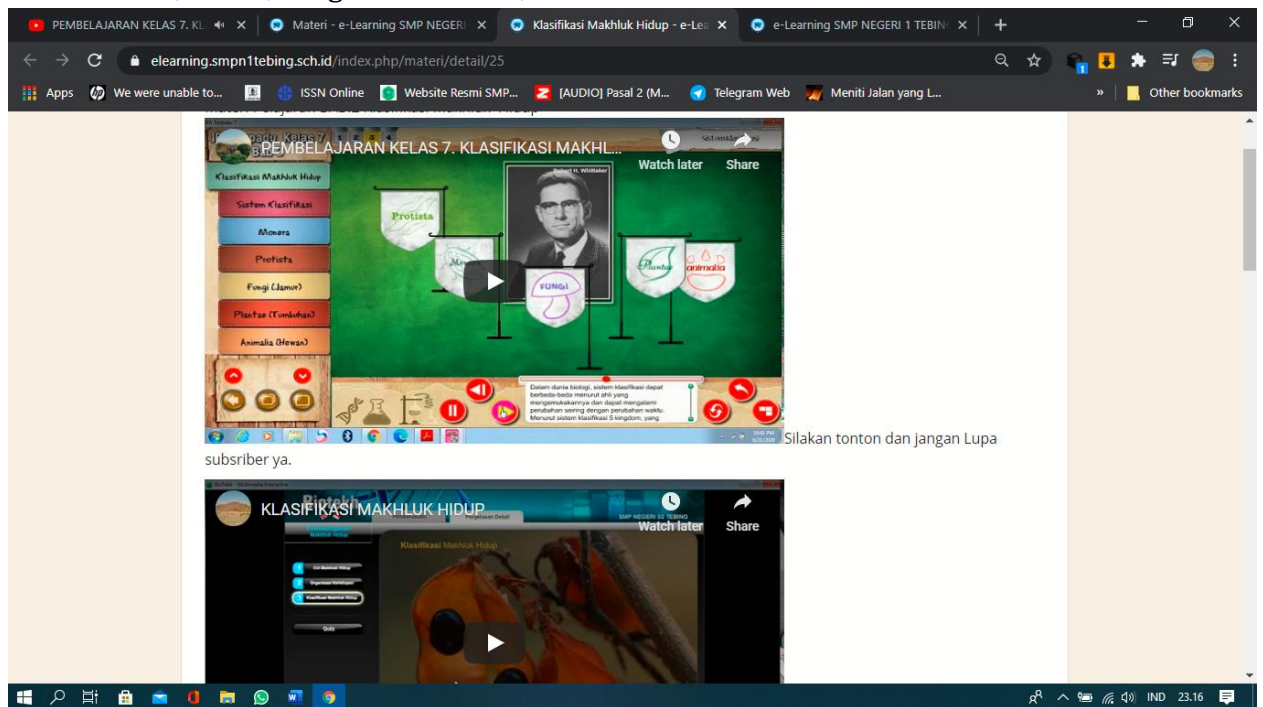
PEMBELAJARAN KELAS 7. KL
Materi - e-Learning SMP NEGERI
Klasifikasi Makhluk Hidup - e-Lea
e-Learning SMP NEGERI 1 TEBING

elearning.smpn1tebing.sch.id/index.php/materi/detail/25

Apps
We were unable to...
ISSN Online
Website Resmi SMP...
[AUDIO] Pasal 2 (M...
Telegram Web
Meniti Jalan yang L...
Other bookmarks

PEMBELAJARAN KELAS 7. KLASIFIKASI MAKHL...
Watch later
Share
Klasifikasi Makhluk Hidup
Sistem Klasifikasi
Monera
Protista
Fungi (Jamur)
Plantae (Tumbuhan)
Animalia (Hewan)
Robert H. Whittaker
Protista
Fungi
Plantae
Animalia
Dalam dunia biologi, sistem klasifikasi dapat berbeda-beda menurut ahli yang mengemukakannya dan dapat mengalami perubahan seiring dengan perubahan waktu. Menurut sistem klasifikasi 5 kingdom, yang

Silakan tonton dan jangan Lupa subsriber ya.

KLASIFIKASI MAKHLUK HIDUP
Watch later
Share
SMP NEGERI 03 TEBING
Klasifikasi Makhluk Hidup
Quiz

IND 23.16